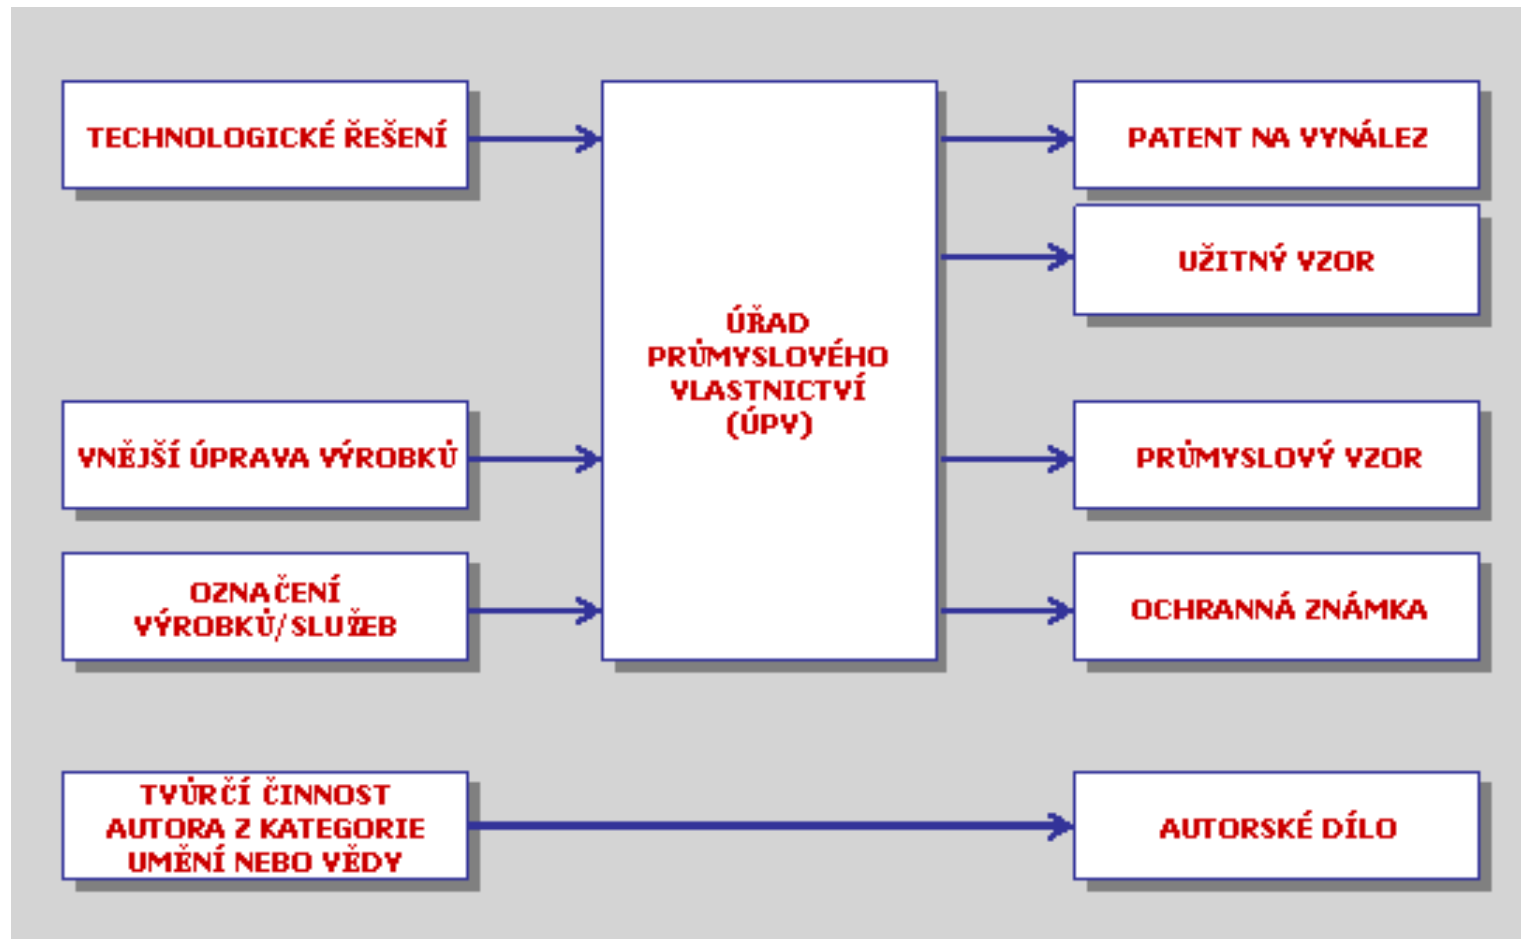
TECHNOLOGICKÉ ŘEŠENÍ

VNĚJŠÍ ÚPRAVA VÝROBKŮ

OZNAČENÍ VÝROBKŮ/SLUŽEB

TVŮRČÍ ČINNOST AUTORA Z KATEGORIE UMĚNÍ NEBO VĚDY

ÚŘAD PRŮMYSLOVÉHO VLASTNICTVÍ (ÚPV)

PATENT NA VYNÁLEZ

UŽITNÝ VZOR

PRŮMYSLOVÝ VZOR

OCHRANNÁ ZNÁMKA

AUTORSKÉ DÍLO